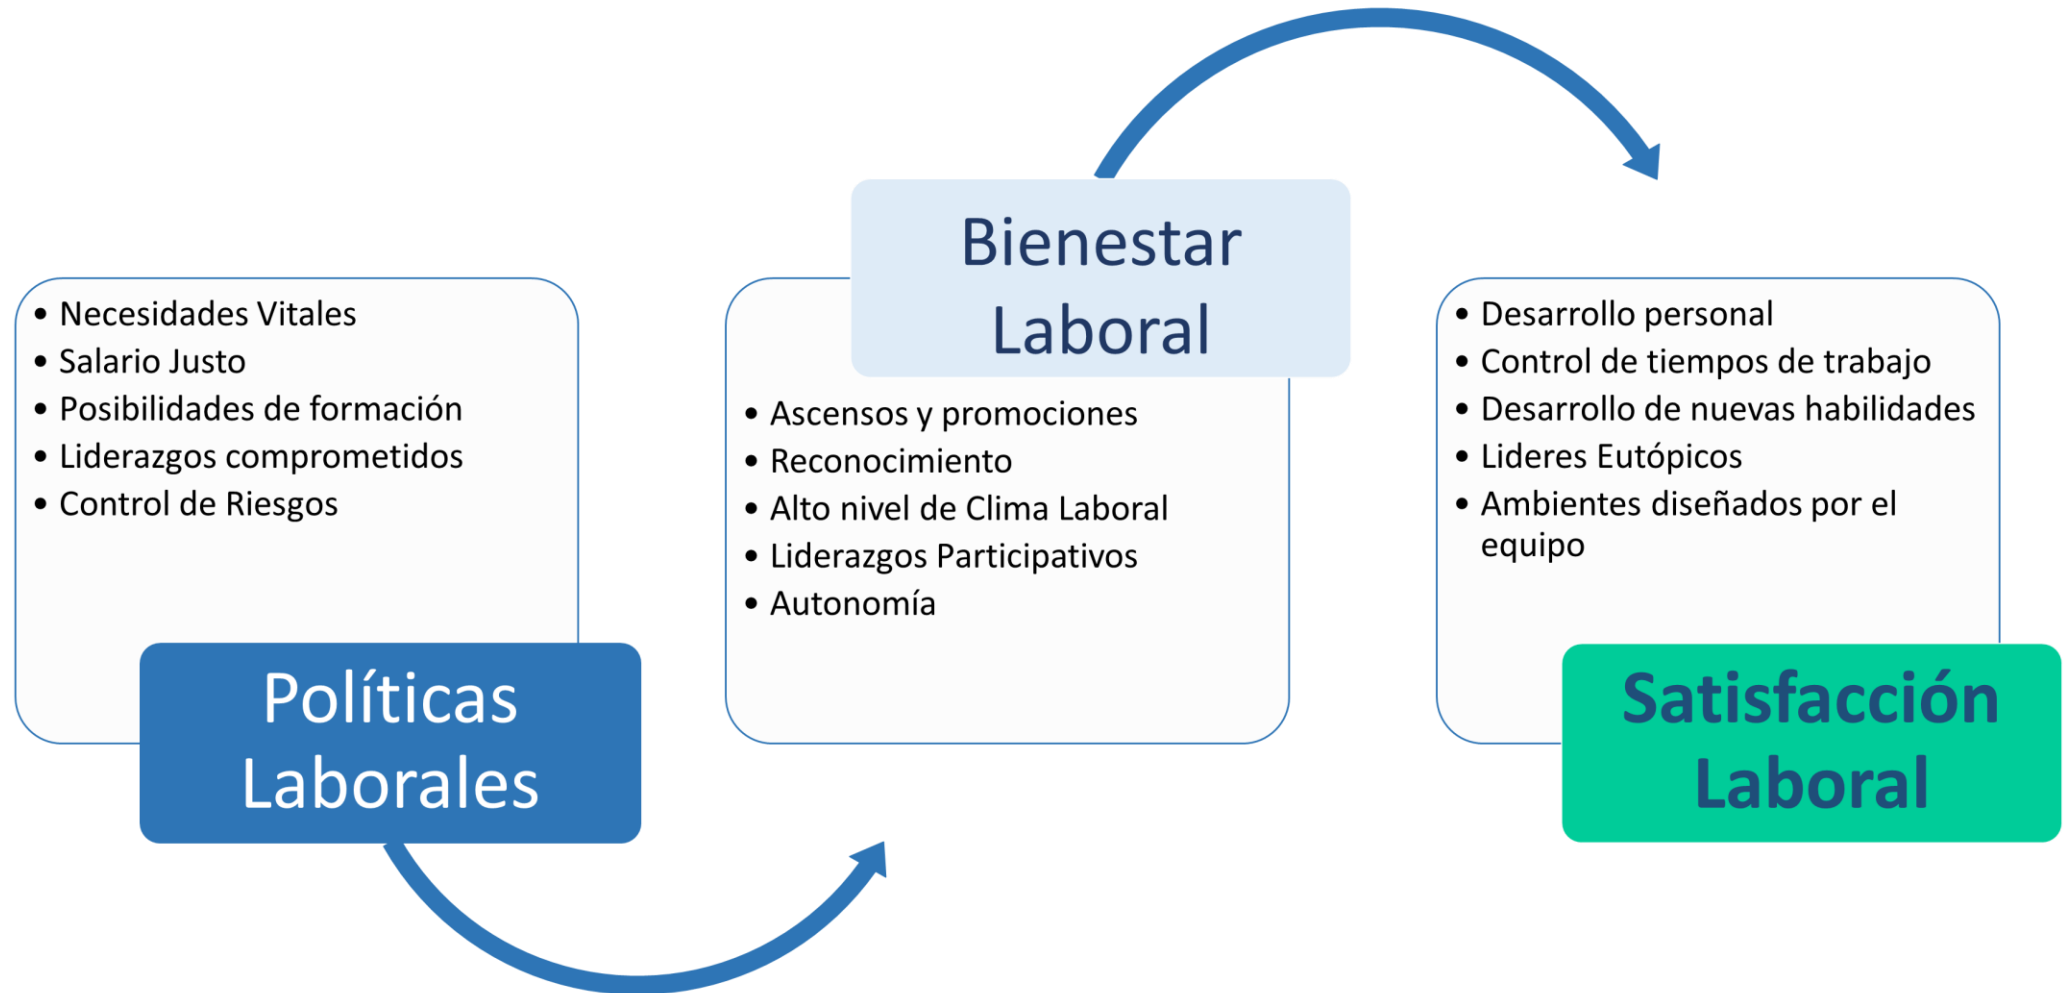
- Necesidades Vitales
- Salario Justo
- Posibilidades de formación
- Liderazgos comprometidos
- Control de Riesgos

Políticas Laborales

Bienestar Laboral

- Ascensos y promociones
- Reconocimiento
- Alto nivel de Clima Laboral
- Liderazgos Participativos
- Autonomía

- Desarrollo personal
- Control de tiempos de trabajo
- Desarrollo de nuevas habilidades
- Lideres Eutópicos
- Ambientes diseñados por el equipo

Satisfacción Laboral